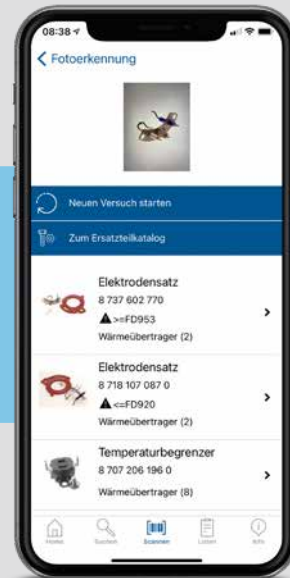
08:38

Fotoerkennung

Neuen Versuch starten

Zum Ersatzteilkatalog

Elektrodensatz
8 737 602 770
>=FD953
Wärmeübertrager (2)

Elektrodensatz
8 718 107 087 0
<=FD920
Wärmeübertrager (2)

Temperaturbegrenzer
8 707 206 196 0
Wärmeübertrager (8)

Home Suchen Scannen Listen Info